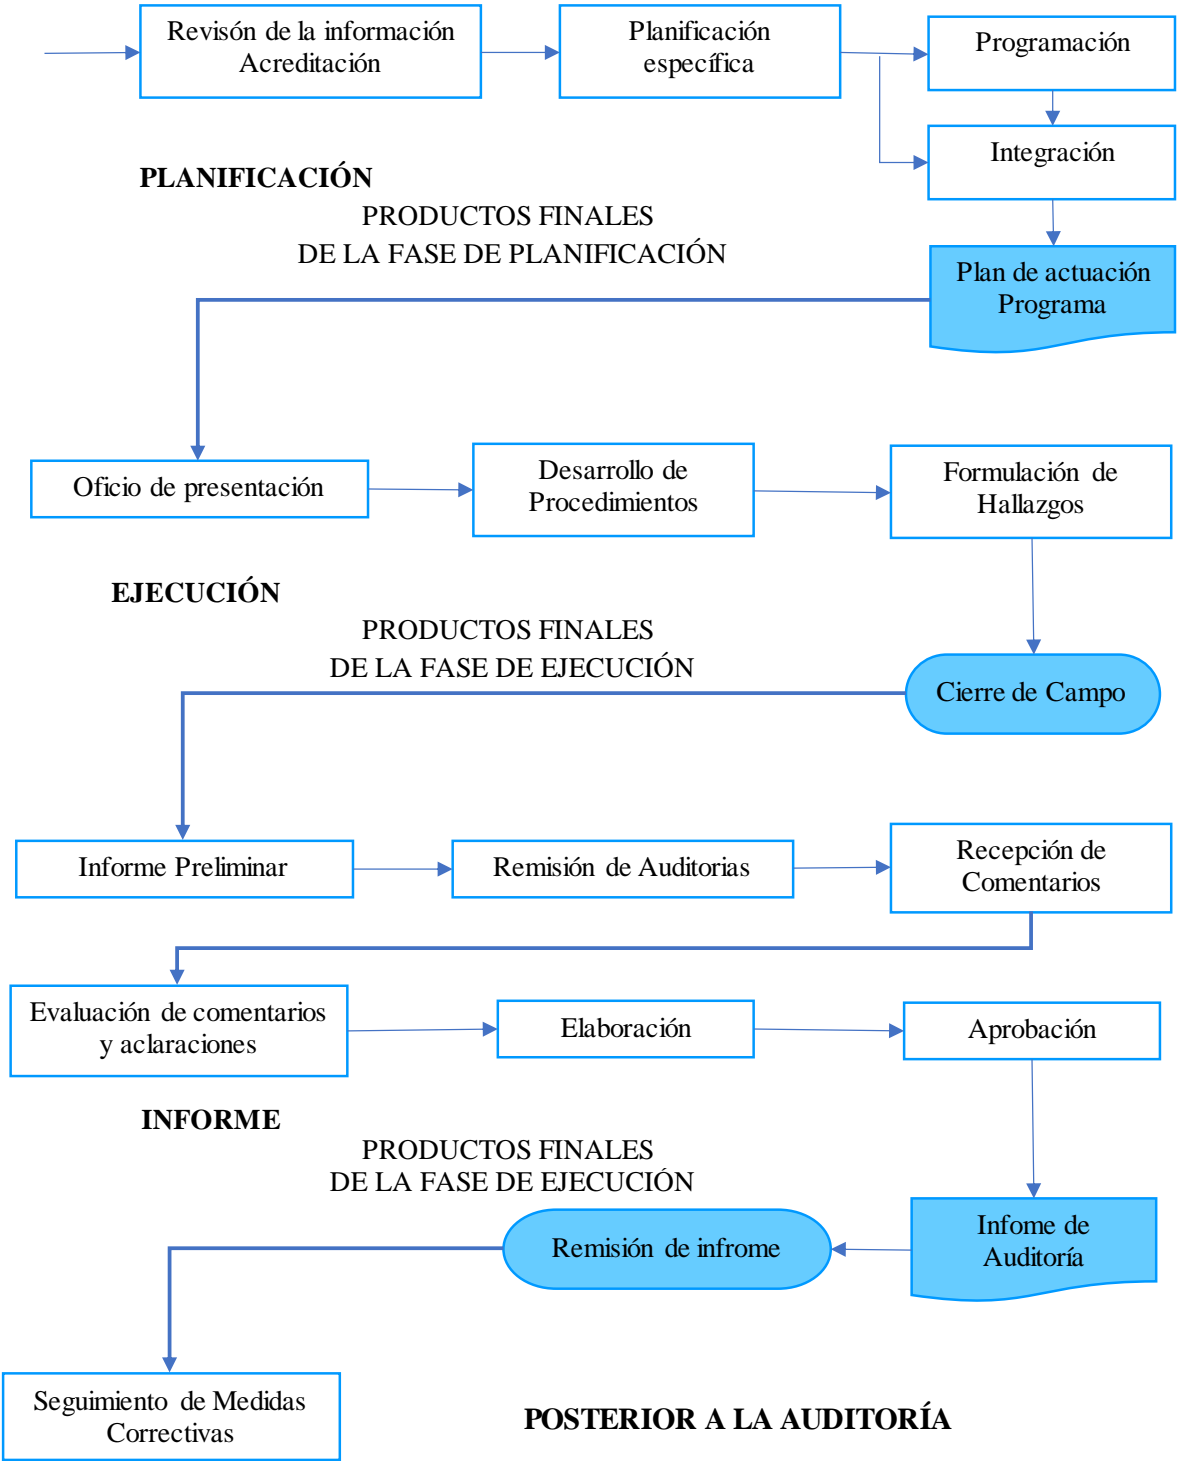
Revisón de la información Acreditación

Planificación específica

Programación

Integración

PLANIFICACIÓN

PRODUCTOS FINALES
DE LA FASE DE PLANIFICACIÓN

Plan de actuación Programa

Oficio de presentación

Desarrollo de Procedimientos

Formulación de Hallazgos

EJECUCIÓN

PRODUCTOS FINALES
DE LA FASE DE EJECUCIÓN

Cierre de Campo

Informe Preliminar

Remisión de Auditorias

Recepción de Comentarios

Evaluación de comentarios y aclaraciones

Elaboración

Aprobación

INFORME

PRODUCTOS FINALES
DE LA FASE DE EJECUCIÓN

Remisión de infrome

Infome de Auditoría

Seguimiento de Medidas Correctivas

POSTERIOR A LA AUDITORÍA